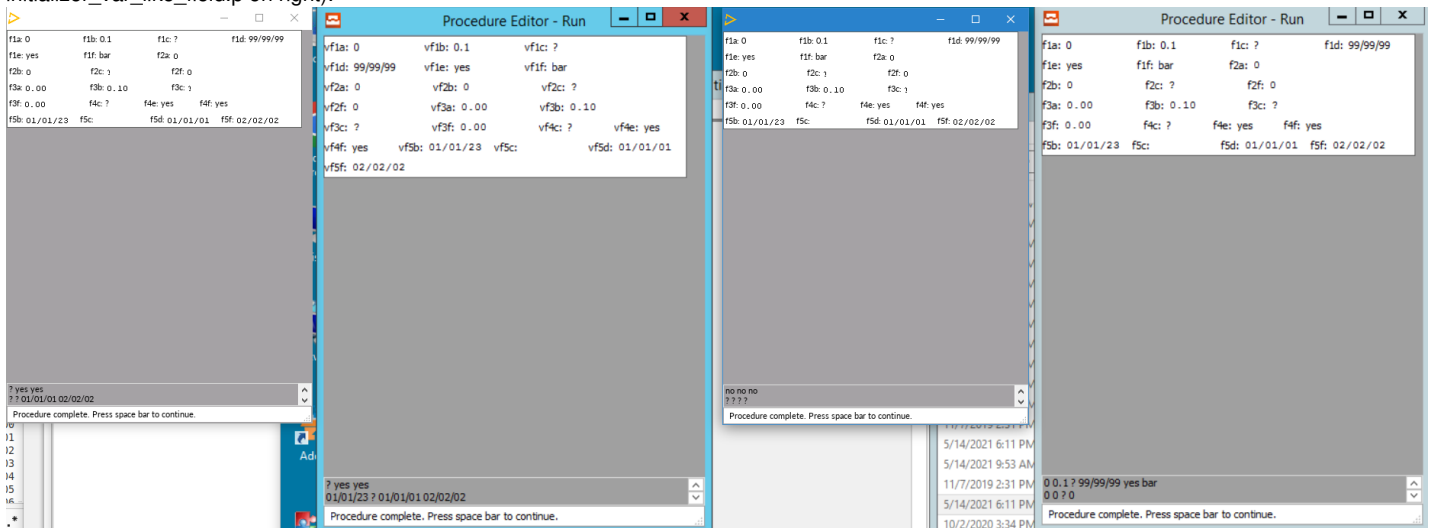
initialize.r_var_like_fieldp on right).

f1a: 0 f1b: 0.1 f1c: ? f1d: 99/99/99
f1e: yes f1f: bar f2a: 0
f2b: 0 f2c: ? f2f: 0
f3a: 0.00 f3b: 0.10 f3c: ?
f3f: 0.00 f4c: ? f4e: yes f4f: yes
f5b: 01/01/23 f5c: f5d: 01/01/01 f5f: 02/02/02

? yes yes
? ? 01/01/01 02/02/02
Procedure complete. Press space bar to continue.

Procedure Editor - Run

vf1a: 0 vf1b: 0.1 vf1c: ?
vf1d: 99/99/99 vf1e: yes vf1f: bar
vf2a: 0 vf2b: 0 vf2c: ?
vf2f: 0 vf3a: 0.00 vf3b: 0.10
vf3c: ? vf3f: 0.00 vf4c: ? vf4e: yes
vf4f: yes vf5b: 01/01/23 vf5c: vf5d: 01/01/01
vf5f: 02/02/02

? yes yes
01/01/23 ? 01/01/01 02/02/02
Procedure complete. Press space bar to continue.

f1a: 0 f1b: 0.1 f1c: ? f1d: 99/99/99
f1e: yes f1f: bar f2a: 0
f2b: 0 f2c: ? f2f: 0
f3a: 0.00 f3b: 0.10 f3c: ?
f3f: 0.00 f4c: ? f4e: yes f4f: yes
f5b: 01/01/23 f5c: f5d: 01/01/01 f5f: 02/02/02

no no no
? ? ? ?
Procedure complete. Press space bar to continue.

5/14/2021 6:11 PM
5/14/2021 9:53 AM
11/7/2019 2:31 PM
5/14/2021 6:11 PM
10/2/2020 3:34 PM

Procedure Editor - Run

f1a: 0 f1b: 0.1 f1c: ? f1d: 99/99/99
f1e: yes f1f: bar f2a: 0
f2b: 0 f2c: ? f2f: 0
f3a: 0.00 f3b: 0.10 f3c: ?
f3f: 0.00 f4c: ? f4e: yes f4f: yes
f5b: 01/01/23 f5c: f5d: 01/01/01 f5f: 02/02/02

0 0.1 ? 99/99/99 yes bar
0 0 ? 0
Procedure complete. Press space bar to continue.